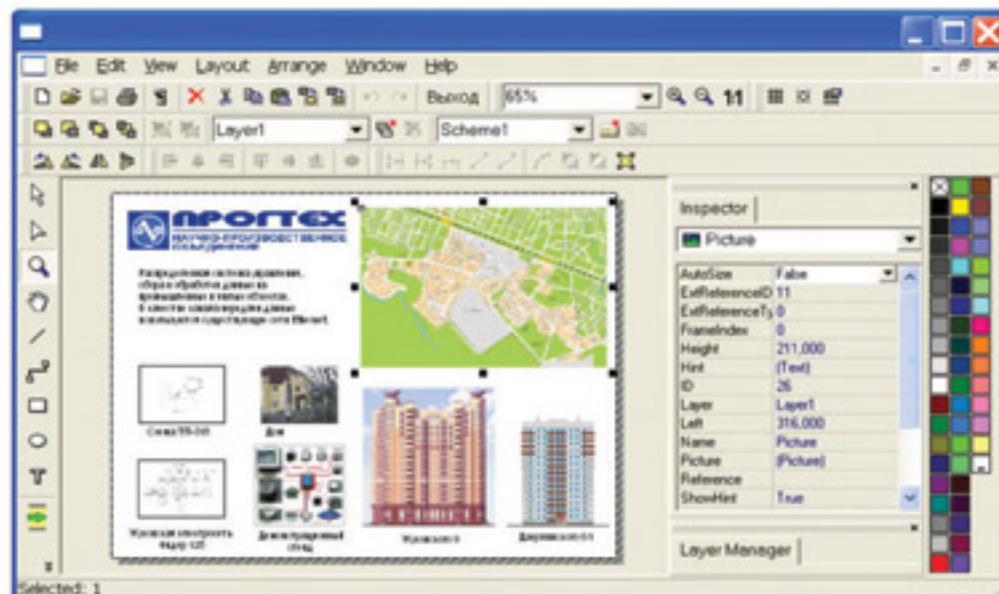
File Edit View Layout Arrange Window Help

Выход 65% 1/1

Layer1 Scheme1

ПРОГТЕХ

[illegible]

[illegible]

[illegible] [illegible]

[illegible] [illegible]

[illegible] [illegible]

Inspector

Picture

| | |
|---|---|
| AutoSize | False |
| ExtReferenceID | 11 |
| ExtReferenceTy | 0 |
| FrameIndex | 0 |
| Height | 211,000 |
| Hint | (Text) |
| ID | 26 |
| Layer | Layer1 |
| Left | 316,000 |
| Name | Picture |
| Picture | (Picture) |
| Reference | |
| ShowHint | True |

Layer Manager

Selected: 1